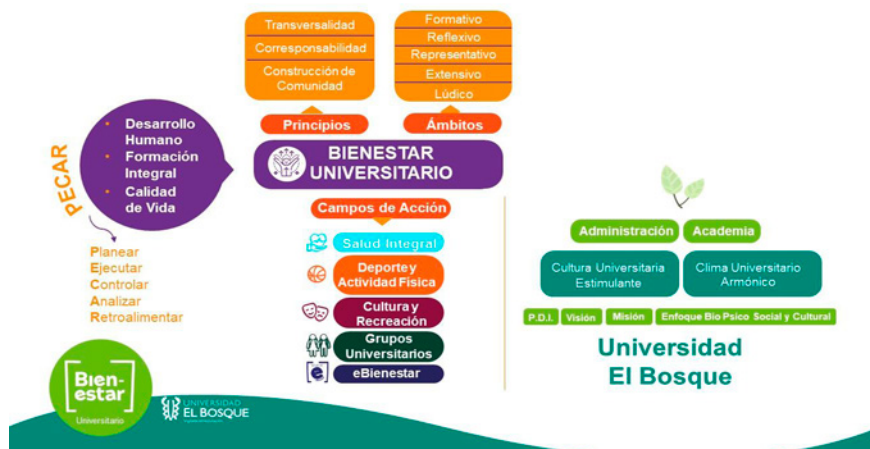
Transversalidad
Corresponsabilidad
Construcción de Comunidad

Formativo
Reflexivo
Representativo
Extensivo
Lúdico

Principios
Ámbitos

PECAR

Desarrollo Humano
Formación Integral
Calidad de Vida

BIENESTAR UNIVERSITARIO

Planear
Ejecutar
Controlar
Analizar
Retroalimentar

Campos de Acción
Salud Integral
Deporte y Actividad Física
Cultura y Recreación
Grupos Universitarios
eBienestar

Administración
Academia
Cultura Universitaria Estimulante
Clima Universitario Armónico
P.D.I.
Visión
Misión
Enfoque Bio Psico Social y Cultural

Universidad El Bosque

Bien-estar
Universitario

UNIVERSIDAD
EL BOSQUE